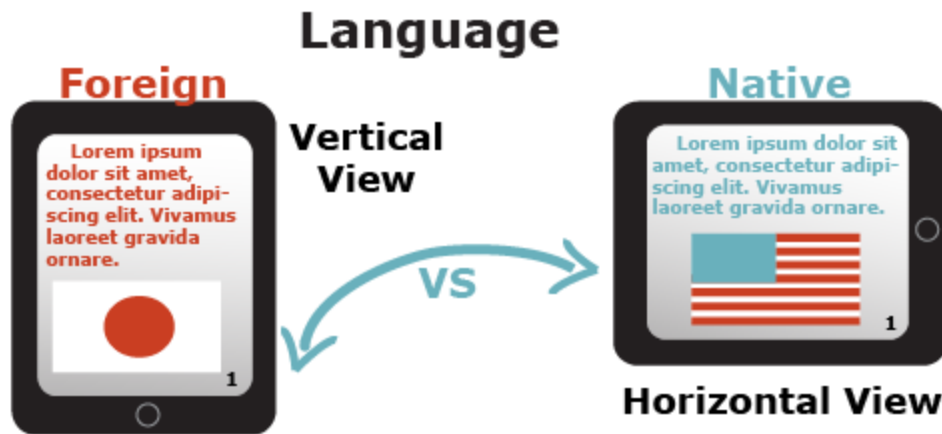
Language

Foreign

Lorem ipsum dolor sit amet, consectetur adipiscing elit. Vivamus laoreet gravida ornare.

1

Vertical View

VS

Native

Lorem ipsum dolor sit amet, consectetur adipiscing elit. Vivamus laoreet gravida ornare.

1

Horizontal View